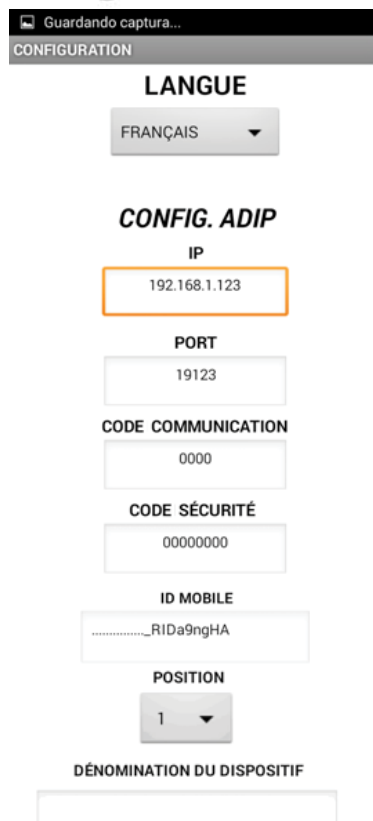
Guardando captura...
CONFIGURATION

LANGUE

FRANÇAIS

CONFIG. ADIP

IP

192.168.1.123

PORT

19123

CODE COMMUNICATION

0000

CODE SÉCURITÉ

00000000

ID MOBILE

..............._RIDa9ngHA

POSITION

1

DÉNOMINATION DU DISPOSITIF